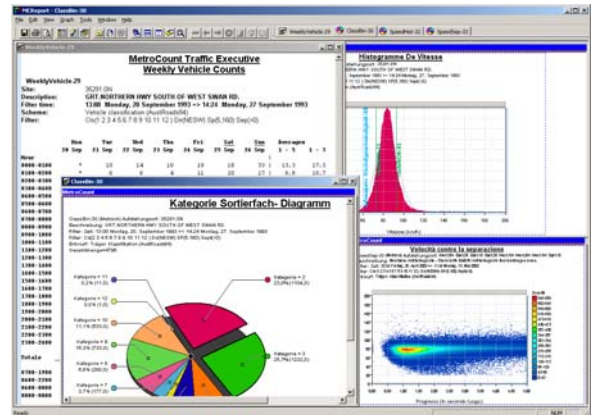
MCReport - ClassBin 30

File Edit View Graph Tools Window Help

WeeklyVehicle 29 | ClassBin 30 | SpeedHist 31 | SpeedSep 32

WeeklyVehicle 29

MetroCount Traffic Executive
Weekly Vehicle Counts

WeeklyVehicle-29

Site: 35281.0N
Description: GRT.NORTHERN HWY SOUTH OF WEST SWAN RD.
Filter time: 13:00 Monday, 20 September 1993 => 14:24 Monday, 27 September 1993
Scheme: Vehicle classification (AustRoads94)
Filter: Cls(1 2 3 4 5 6 7 8 9 10 11 12) Dir(NESW) Sp(5,160) Sep(>0)

| | Mon 20 Sep | Tue 21 Sep | Wed 22 Sep | Thu 23 Sep | Fri 24 Sep | Sat 25 Sep | Sun 26 Sep | Averages 1 - 5 | 1 - 7 |
|---|---|---|---|---|---|---|---|---|---|
| Hour | | | | | | | | | |
| 0000-0100 | * | 10 | 14 | 10 | 19 | 18 | 30 | 13.5 | 17.5 |
| 0100-0200 | * | 6 | 6 | 11 | 11 | 20 | 17 | 8.8 | 11.7 |

0200-0300
0300-0400
0400-0500
0500-0600
0600-0700
0700-0800
0800-0900
0900-1000
1000-1100
1100-1200
1200-1300
1300-1400
1400-1500
1500-1600
1600-1700
1700-1800
1800-1900
1900-2000
2000-2100
2100-2200
2200-2300
2300-2400

Totals

0700-1900
0600-2200
0600-0000
0000-0000

ClassBin 30

Kategorie Sortierfach- Diagramm

Kategorie = 11 0.2% (17.0)
Kategorie = 12 0.0% (0.0)
Kategorie = 10 11.1% (533.0)
Kategorie = 9 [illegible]
Kategorie = 8 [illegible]
Kategorie = 7 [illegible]
Kategorie = 2 23.0% (1104.0)
Kategorie = 1 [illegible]

Histogramme De Vitesse

Vitesse (km/h)

SpeedSep

Velocità contro la separazione

Progresso (in secondi lungo)

Ready